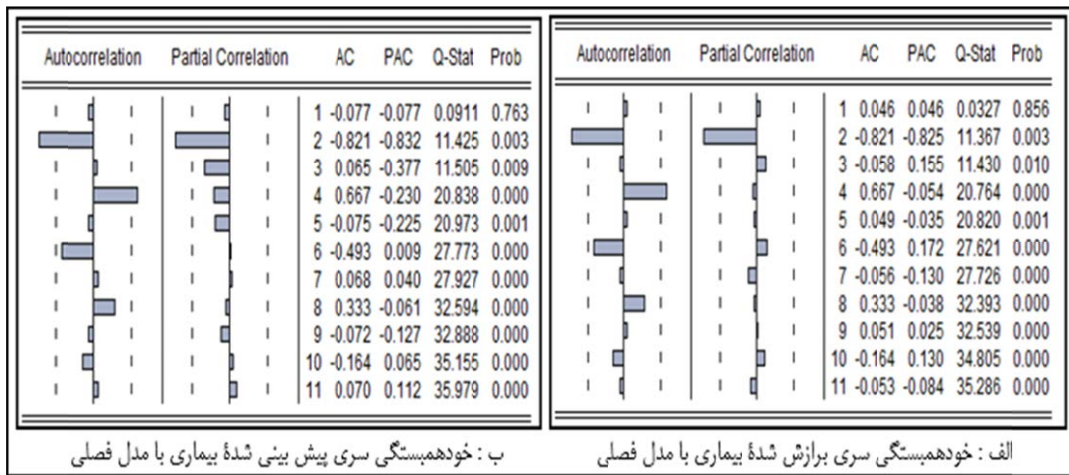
| Autocorrelation | Partial Correlation | | AC | PAC | Q-Stat | Prob |
|---|---|---|---|---|---|---|
| | | 1 | 0.046 | 0.046 | 0.0327 | 0.856 |
| | | 2 | -0.821 | -0.825 | 11.367 | 0.003 |
| | | 3 | -0.058 | 0.155 | 11.430 | 0.010 |
| | | 4 | 0.667 | -0.054 | 20.764 | 0.000 |
| | | 5 | 0.049 | -0.035 | 20.820 | 0.001 |
| | | 6 | -0.493 | 0.172 | 27.621 | 0.000 |
| | | 7 | -0.056 | -0.130 | 27.726 | 0.000 |
| | | 8 | 0.333 | -0.038 | 32.393 | 0.000 |
| | | 9 | 0.051 | 0.025 | 32.539 | 0.000 |
| | | 10 | -0.164 | 0.130 | 34.805 | 0.000 |
| | | 11 | -0.053 | -0.084 | 35.286 | 0.000 |

الف : خودهمبستگی سری برازش شدۀ بیماری با مدل فصلی

| Autocorrelation | Partial Correlation | | AC | PAC | Q-Stat | Prob |
|---|---|---|---|---|---|---|
| | | 1 | -0.077 | -0.077 | 0.0911 | 0.763 |
| | | 2 | -0.821 | -0.832 | 11.425 | 0.003 |
| | | 3 | 0.065 | -0.377 | 11.505 | 0.009 |
| | | 4 | 0.667 | -0.230 | 20.838 | 0.000 |
| | | 5 | -0.075 | -0.225 | 20.973 | 0.001 |
| | | 6 | -0.493 | 0.009 | 27.773 | 0.000 |
| | | 7 | 0.068 | 0.040 | 27.927 | 0.000 |
| | | 8 | 0.333 | -0.061 | 32.594 | 0.000 |
| | | 9 | -0.072 | -0.127 | 32.888 | 0.000 |
| | | 10 | -0.164 | 0.065 | 35.155 | 0.000 |
| | | 11 | 0.070 | 0.112 | 35.979 | 0.000 |

ب : خودهمبستگی سری پیش بینی شدۀ بیماری با مدل فصلی